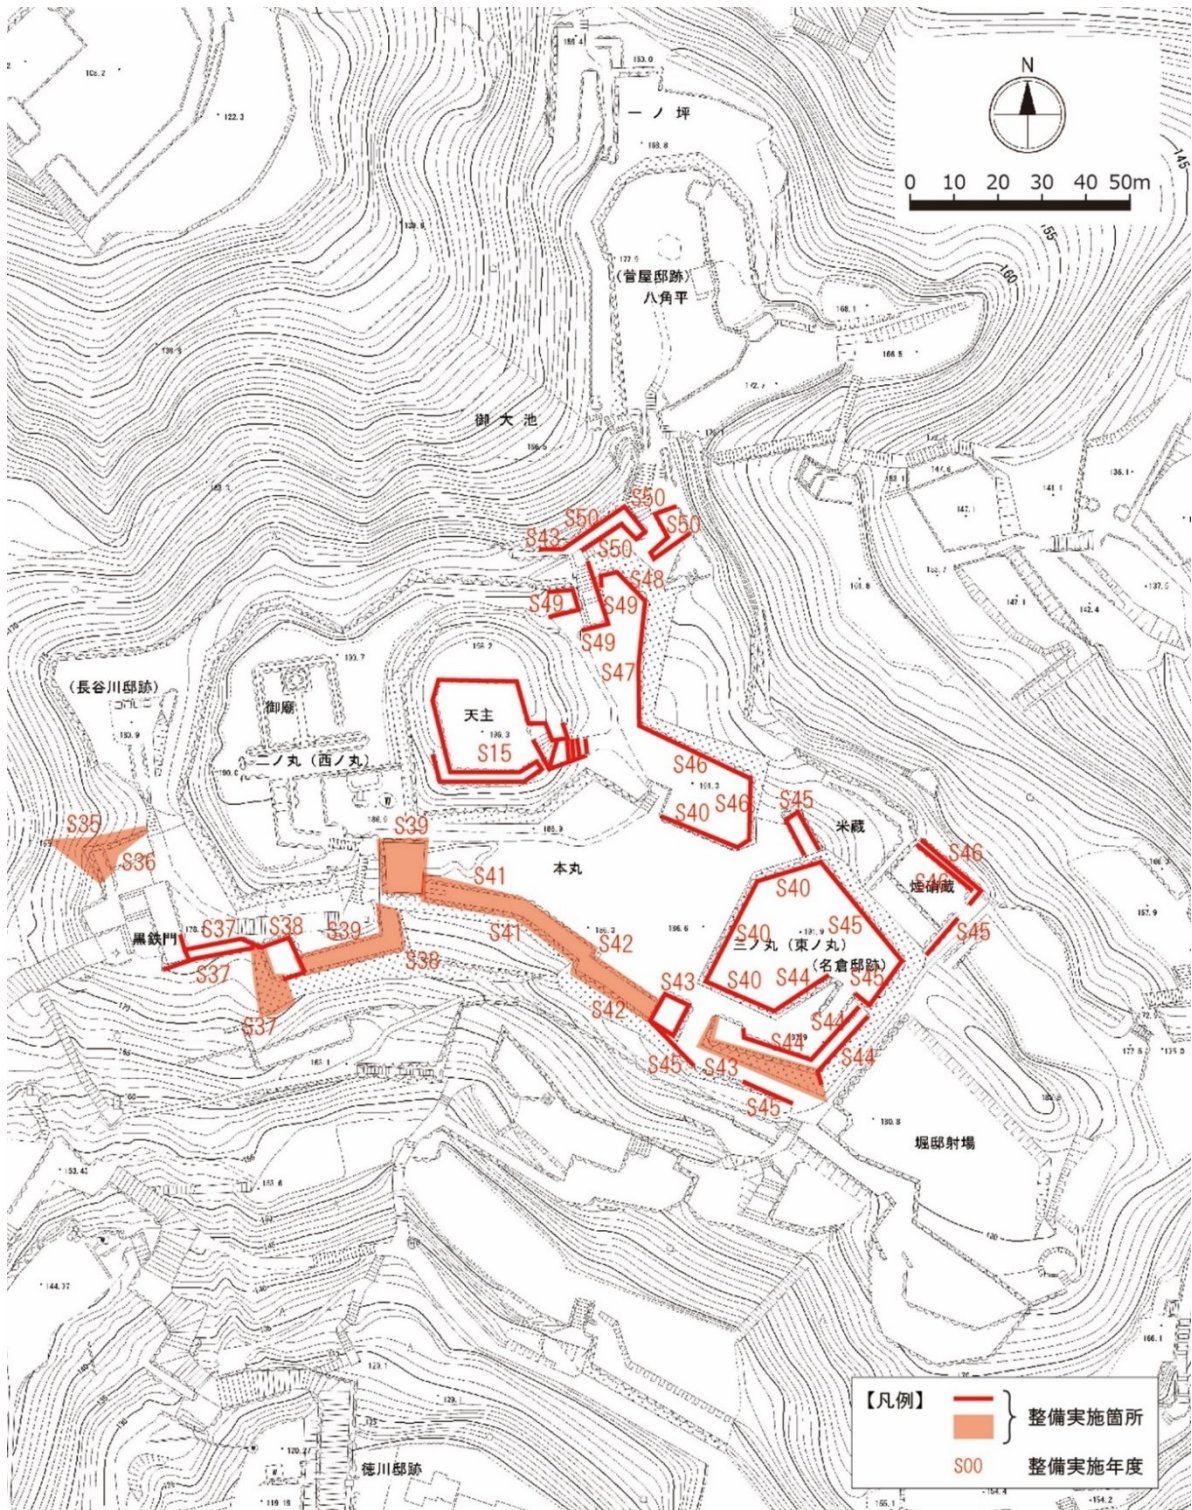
N
0 10 20 30 40 50m
一ノ坪
(菅屋邸跡)
八角平
御大池
S50
S50
S43
S50
S50
S48
S49
S49
S49
S47
(長谷川邸跡)
御廟
天主
S15
二ノ丸(西ノ丸)
S46
S46
S40
S45
米蔵
S35
S36
S39
S41
本丸
S46
煙硝蔵
S46
S40
S45
S40
S45
三ノ丸(東ノ丸)
(名倉邸跡)
S37
S38
S39
黒鉄門
S37
S38
S41
S42
S40
S44
S45
S43
S37
S42
S44
S43
S44
S45
S43
S45
堀邸射場
徳川邸跡
【凡例】
整備実施箇所
S00 整備実施年度